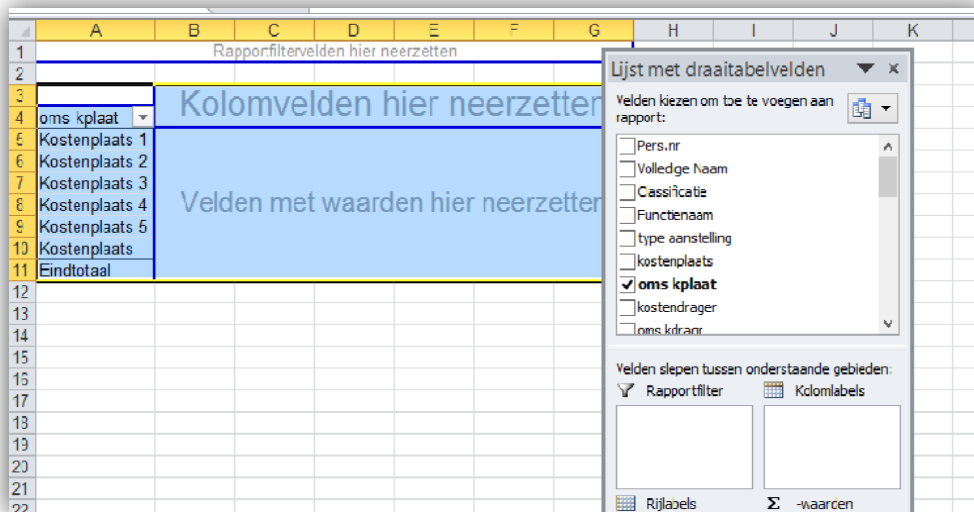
| | A | B | C | D | E | F | G | H | I | J | K |
|---|---|---|---|---|---|---|---|---|---|---|---|
| 1 | Rapportfiltervelden hier neerzetten | | | | | | | | | | |
| 2 | | | | | | | | | | | |
| 3 | | Kolomvelden hier neerzetten | | | | | | | | | |
| 4 | oms kplaat | | | | | | | | | | |
| 5 | Kostenplaats 1 | Velden met waarden hier neerzetten | | | | | | | | | |
| 6 | Kostenplaats 2 | | | | | | | | | | |
| 7 | Kostenplaats 3 | | | | | | | | | | |
| 8 | Kostenplaats 4 | | | | | | | | | | |
| 9 | Kostenplaats 5 | | | | | | | | | | |
| 10 | Kostenplaats | | | | | | | | | | |
| 11 | Eindtotaal | | | | | | | | | | |
| 12 | | | | | | | | | | | |
| 13 | | | | | | | | | | | |
| 14 | | | | | | | | | | | |
| 15 | | | | | | | | | | | |
| 16 | | | | | | | | | | | |
| 17 | | | | | | | | | | | |
| 18 | | | | | | | | | | | |
| 19 | | | | | | | | | | | |
| 20 | | | | | | | | | | | |
| 21 | | | | | | | | | | | |
| 22 | | | | | | | | | | | |

Lijst met draaitabelvelden

Velden kiezen om toe te voegen aan rapport:

Pers.nr
Volledge Naam
Cassificatie
Functienaam
type aanstelling
kostenplaats
✓ oms kplaat
kostendrager
oms kdragr

Velden slepen tussen onderstaande gebieden:

Rapportfilter
Kolomlabels
Rijlabels
Σ Waarden